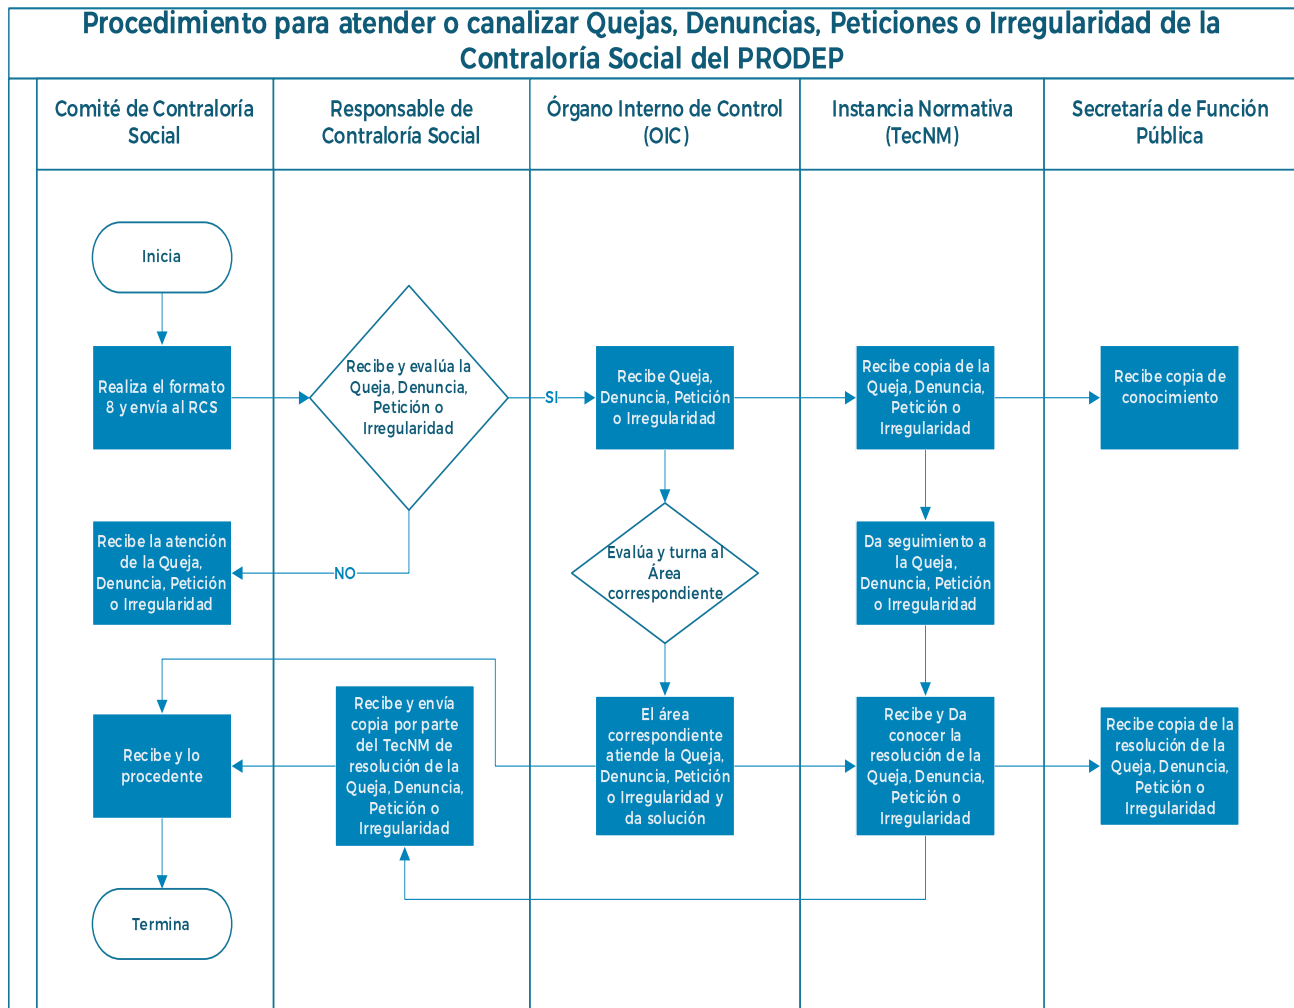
Procedimiento para atender o canalizar Quejas, Denuncias, Peticiones o Irregularidad de la Contraloría Social del PRODEP

Comité de Contraloría Social

Responsable de Contraloría Social

Órgano Interno de Control (OIC)

Instancia Normativa (TecNM)

Secretaría de Función Pública

Inicia

Realiza el formato 8 y envía al RCS

Recibe y evalúa la Queja, Denuncia, Petición o Irregularidad

SI

Recibe Queja, Denuncia, Petición o Irregularidad

Recibe copia de la Queja, Denuncia, Petición o Irregularidad

Recibe copia de conocimiento

NO

Recibe la atención de la Queja, Denuncia, Petición o Irregularidad

Evalúa y turna al Área correspondiente

Da seguimiento a la Queja, Denuncia, Petición o Irregularidad

Recibe y lo procedente

Recibe y envía copia por parte del TecNM de resolución de la Queja, Denuncia, Petición o Irregularidad

El área correspondiente atiende la Queja, Denuncia, Petición o Irregularidad y da solución

Recibe y Da conocer la resolución de la Queja, Denuncia, Petición o Irregularidad

Recibe copia de la resolución de la Queja, Denuncia, Petición o Irregularidad

Termina